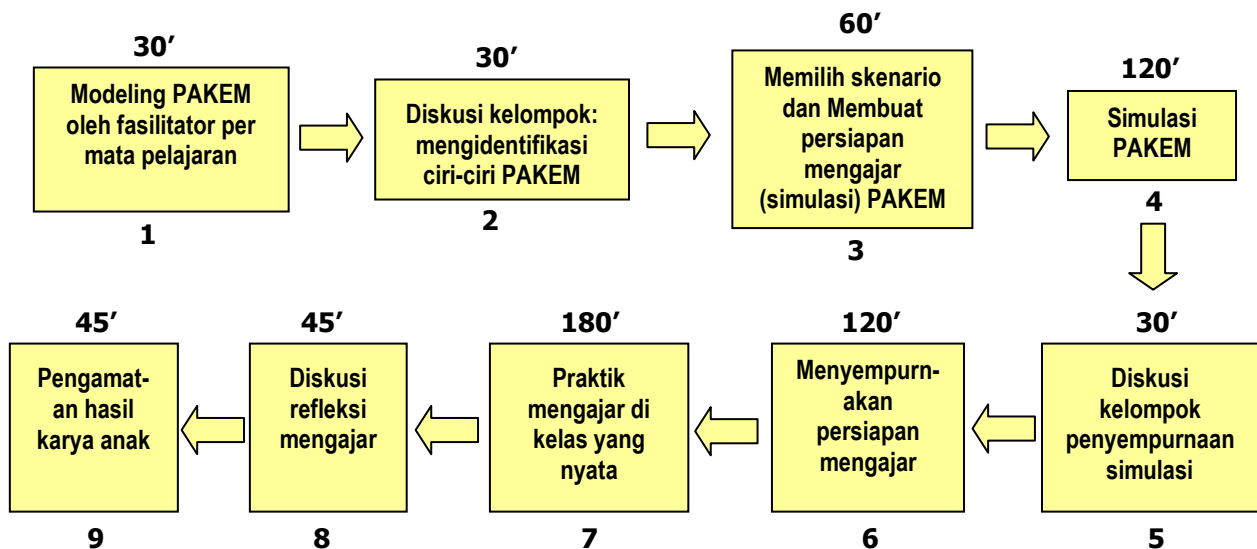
30′
Modeling PAKEM oleh fasilitator per mata pelajaran
1

30′
Diskusi kelompok: mengidentifikasi ciri-ciri PAKEM
2

60′
Memilih skenario dan Membuat persiapan mengajar (simulasi) PAKEM
3

120′
Simulasi PAKEM
4

30′
Diskusi kelompok penyempurnaan simulasi
5

120′
Menyempurn-akan persiapan mengajar
6

180′
Praktik mengajar di kelas yang nyata
7

45′
Diskusi refleksi mengajar
8

45′
Pengamat-an hasil karya anak
9